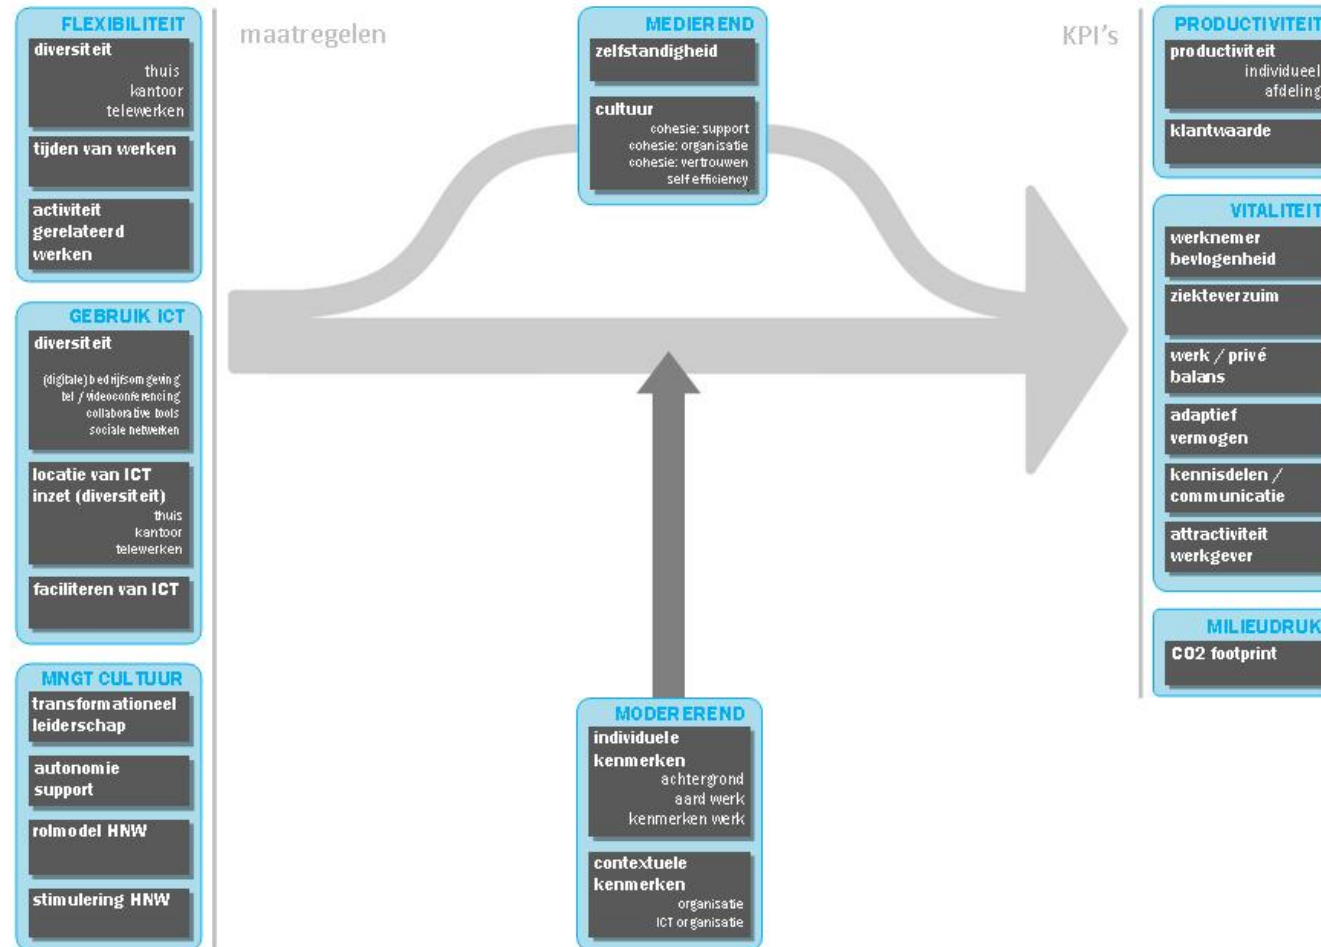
FLEXIBILITEIT

diversiteit
thuis
kantoor
telewerken

tijden van werken

activiteit gerelateerd werken

GEBRUIK ICT

diversiteit
(digitale) bedrijfsomgeving
tel / videoconferencing
collaborative tools
sociale netwerken

locatie van ICT inzet (diversiteit)
thuis
kantoor
telewerken

faciliteren van ICT

MNGT CULTUUR

transformationeel leiderschap

autonomie support

rolmodel HNW

stimulering HNW

maatregelen

MEDIEREND

zelfstandigheid

cultuur
cohesie: support
cohesie: organisatie
cohesie: vertrouwen
self efficiency

MODEREREND

individuele kenmerken
achtergrond
aard werk
kenmerken werk

contextuele kenmerken
organisatie
ICT organisatie

KPI's

PRODUCTIVITEIT

productiviteit
individueel
afdeling

klantwaarde

VITALITEIT

werknemer bevlogenheid

ziekteverzuim

werk / privé balans

adaptief vermogen

kennisdelen / communicatie

attractiviteit werkgever

MILIEUDRUK

CO2 footprint